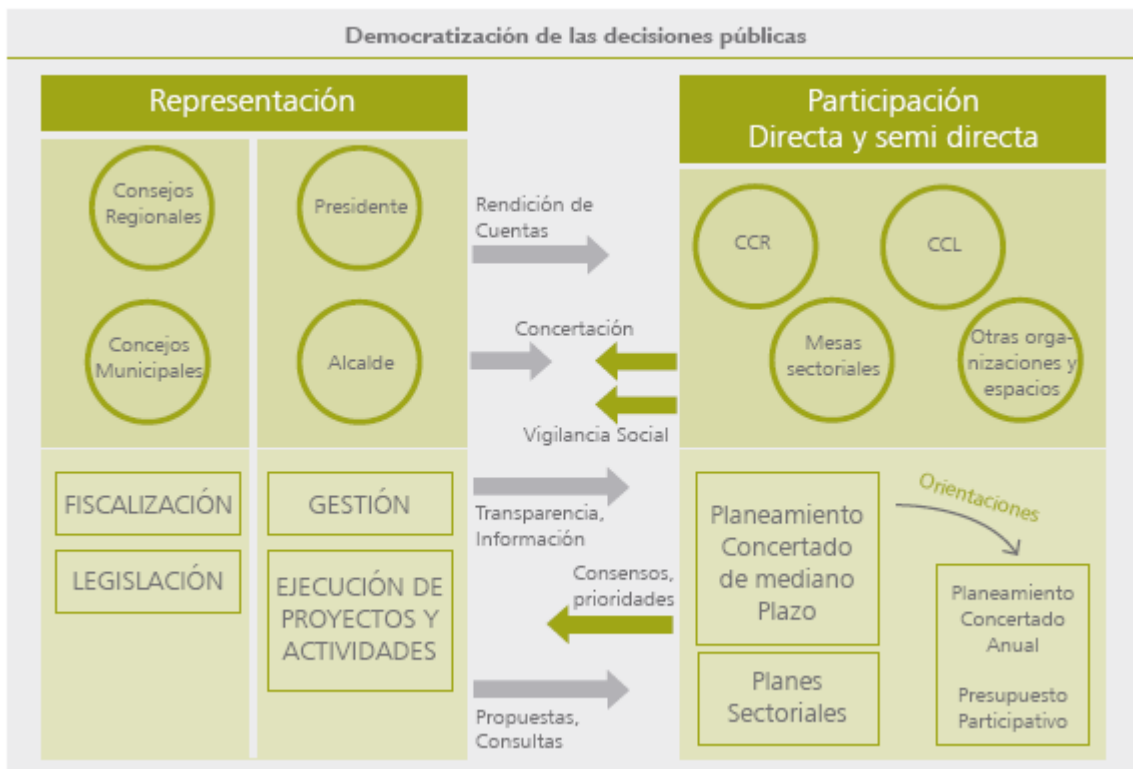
Democratización de las decisiones públicas

Representación

Consejos Regionales

Concejos Municipales

Presidente

Alcalde

FISCALIZACIÓN

LEGISLACIÓN

GESTIÓN

EJECUCIÓN DE PROYECTOS Y ACTIVIDADES

Rendición de Cuentas

Concertación

Vigilancia Social

Transparencia, Información

Consensos, prioridades

Propuestas, Consultas

Participación
Directa y semi directa

CCR

CCL

Mesas sectoriales

Otras organizaciones y espacios

Planeamiento Concertado de mediano Plazo

Orientaciones

Planeamiento Concertado Anual

Presupuesto Participativo

Planes Sectoriales